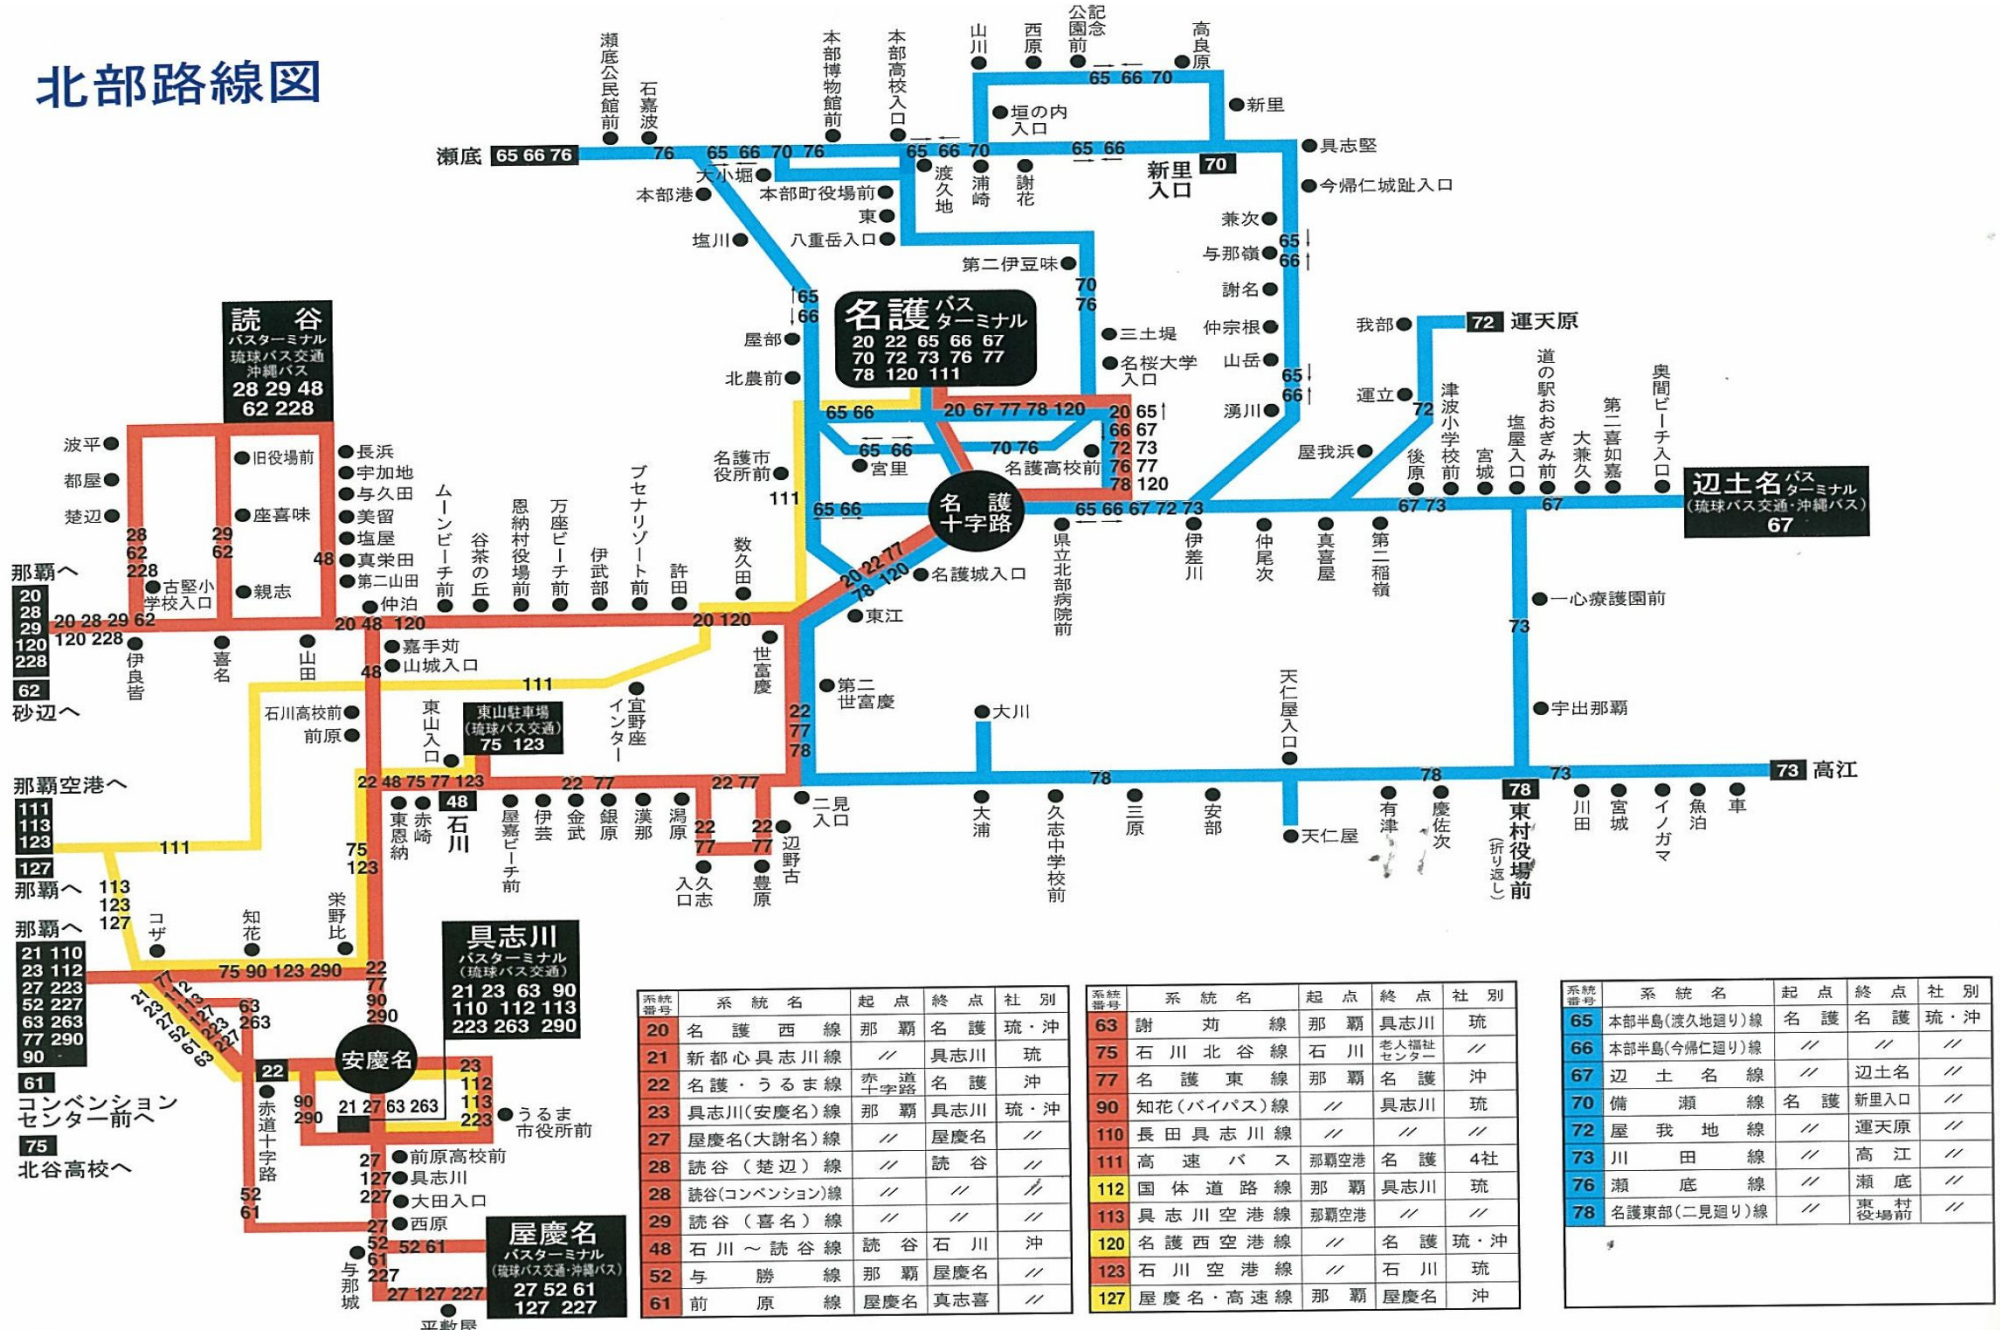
北部路線図

瀬底 65 66 76
瀬底公民館前
石嘉波
本部博物館前
本部高校入口
山川
西原
公園記念前
高良原
65 66 70
垣の内入口
新里
具志堅
65 66
新里入口 70
今帰仁城趾入口
76
65 66 70 76
65 66 70
大小堀
本部港
本部町役場前
渡久地
浦崎
謝花
東
塩川
八重岳入口
兼次
与那嶺
65 66
第二伊豆味
謝名
70 76
65 66
名護 バスターミナル
20 22 65 66 67
70 72 73 76 77
78 120 111
屋部
北農前
三土堤
名桜大学入口
仲宗根
山岳
65 66
湧川
我部
72 運天原
運立
65 66
20 67 77 78 120
20 65
66 67
72 73
76 77
78 120
65 66
70 76
宮里
名護高校前
名護市役所前
111
65 66
名護十字路
65 66 67 72 73
屋我浜
72
津波小学校前
後原
宮城
塩屋入口
道の駅おおぎみ前
大兼久
第二喜如嘉
奥間ビーチ入口
67 73
67
辺土名 バスターミナル (琉球バス交通・沖縄バス) 67
伊差川
仲尾次
真喜屋
第二稲嶺
県立北部病院前
20 22 77 78 120
名護城入口
東江
一心療護園前
73
読谷 バスターミナル 琉球バス交通 沖縄バス 28 29 48 62 228
波平
都屋
楚辺
旧役場前
座喜味
28 62 228
29 62
古堅小学校入口
親志
48
長浜
宇加地
与久田
美留
塩屋
真栄田
第二山田
仲泊
ムーンビーチ前
谷茶の丘
恩納村役場前
万座ビーチ前
伊武部
ブセナリゾート前
許田
数久田
那覇へ
20 28 29 120 228
20 28 29 62 120 228
20 48 120
20 120
62 砂辺へ
伊良皆
喜名
山田
嘉手苅
山城入口
48
111
世冨慶
第二世冨慶
大川
石川高校前
前原
東山入口
東山駐車場 (琉球バス交通) 75 123
宜野座インター
22 77 78
天仁屋入口
宇出那覇
78
78
73
73 高江
22 48 75 77 123
22 77
22 77
二見入口
那覇空港へ
111 113 123
48
石川
東恩納
赤崎
屋嘉ビーチ前
伊芸
金武
銀原
漢那
潟原
22 77
22 77
入久志口
豊原
辺野古
大浦
久志中学校前
三原
安部
天仁屋
有津
慶佐次
78 東村役場前 (折り返し)
川田
宮城
イノガマ
魚泊
車
127 那覇へ
111
75 123
113 123 127
コザ
知花
栄野比
那覇へ
21 110 23 112 27 223 52 227 63 263 77 290 90
75 90 123 290
22 77 90 290
具志川 バスターミナル (琉球バス交通)
21 23 63 90
110 112 113
223 263 290
77 22 23 27 52 61 63 112 113 223 227
63 263
22
安慶名
23 112 113 223
61 コンベンションセンター前へ
75 北谷高校へ
赤道十字路
90 290
21 27 63 263
うるま市役所前
27 前原高校前
127 具志川
227 大田入口
27 西原
52 61
52 61
52 61
与那城
61 227
27 127 227
屋慶名 バスターミナル (琉球バス交通・沖縄バス)
27 52 61 127 227
平敷屋

| 系統番号 | 系統名 | 起点 | 終点 | 社別 |
|---|---|---|---|---|
| 20 | 名護西線 | 那覇 | 名護 | 琉・沖 |
| 21 | 新都心具志川線 | 〃 | 具志川 | 琉 |
| 22 | 名護・うるま線 | 赤道十字路 | 名護 | 沖 |
| 23 | 具志川(安慶名)線 | 那覇 | 具志川 | 琉・沖 |
| 27 | 屋慶名(大謝名)線 | 〃 | 屋慶名 | 〃 |
| 28 | 読谷(楚辺)線 | 〃 | 読谷 | 〃 |
| 28 | 読谷(コンベンション)線 | 〃 | 〃 | 〃 |
| 29 | 読谷(喜名)線 | 〃 | 〃 | 〃 |
| 48 | 石川～読谷線 | 読谷 | 石川 | 沖 |
| 52 | 与勝線 | 那覇 | 屋慶名 | 〃 |
| 61 | 前原線 | 屋慶名 | 真志喜 | 〃 |

| 系統番号 | 系統名 | 起点 | 終点 | 社別 |
|---|---|---|---|---|
| 63 | 謝苅線 | 那覇 | 具志川 | 琉 |
| 75 | 石川北谷線 | 石川 | 老人福祉センター | 〃 |
| 77 | 名護東線 | 那覇 | 名護 | 沖 |
| 90 | 知花(バイパス)線 | 〃 | 具志川 | 琉 |
| 110 | 長田具志川線 | 〃 | 〃 | 〃 |
| 111 | 高速バス | 那覇空港 | 名護 | 4社 |
| 112 | 国体道路線 | 那覇 | 具志川 | 琉 |
| 113 | 具志川空港線 | 那覇空港 | 〃 | 〃 |
| 120 | 名護西空港線 | 〃 | 名護 | 琉・沖 |
| 123 | 石川空港線 | 〃 | 石川 | 琉 |
| 127 | 屋慶名・高速線 | 那覇 | 屋慶名 | 沖 |

| 系統番号 | 系統名 | 起点 | 終点 | 社別 |
|---|---|---|---|---|
| 65 | 本部半島(渡久地廻り)線 | 名護 | 名護 | 琉・沖 |
| 66 | 本部半島(今帰仁廻り)線 | 〃 | 〃 | 〃 |
| 67 | 辺土名線 | 〃 | 辺土名 | 〃 |
| 70 | 備瀬線 | 名護 | 新里入口 | 〃 |
| 72 | 屋我地線 | 〃 | 運天原 | 〃 |
| 73 | 川田線 | 〃 | 高江 | 〃 |
| 76 | 瀬底線 | 〃 | 瀬底 | 〃 |
| 78 | 名護東部(二見廻り)線 | 〃 | 東村役場前 | 〃 |